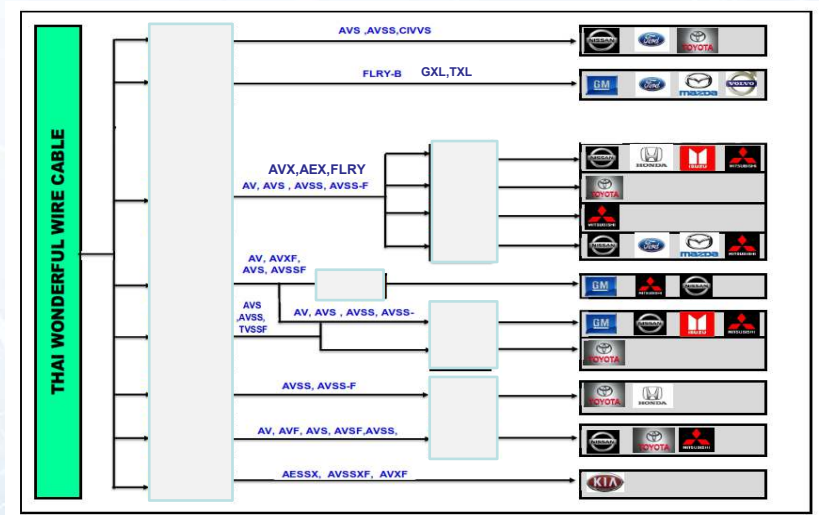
THAI WONDERFUL WIRE CABLE

AVS ,AVSS,CIVVS

NISSAN Ford TOYOTA

FLRY-B GXL,TXL

GM Ford mazda VOLVO

AVX,AEX,FLRY
AV, AVS , AVSS, AVSS-F

NISSAN HONDA ISUZU MITSUBISHI

TOYOTA

MITSUBISHI

NISSAN Ford mazda MITSUBISHI

AV, AVXF,
AVS, AVSSF

GM MITSUBISHI NISSAN

AVS
,AVSS,
TVSSF

AV, AVS , AVSS, AVSS-

GM NISSAN ISUZU MITSUBISHI

TOYOTA

AVSS, AVSS-F

TOYOTA HONDA

AV, AVF, AVS, AVSF,AVSS,

NISSAN TOYOTA MITSUBISHI

AESSX, AVSSXF, AVXF

KIA